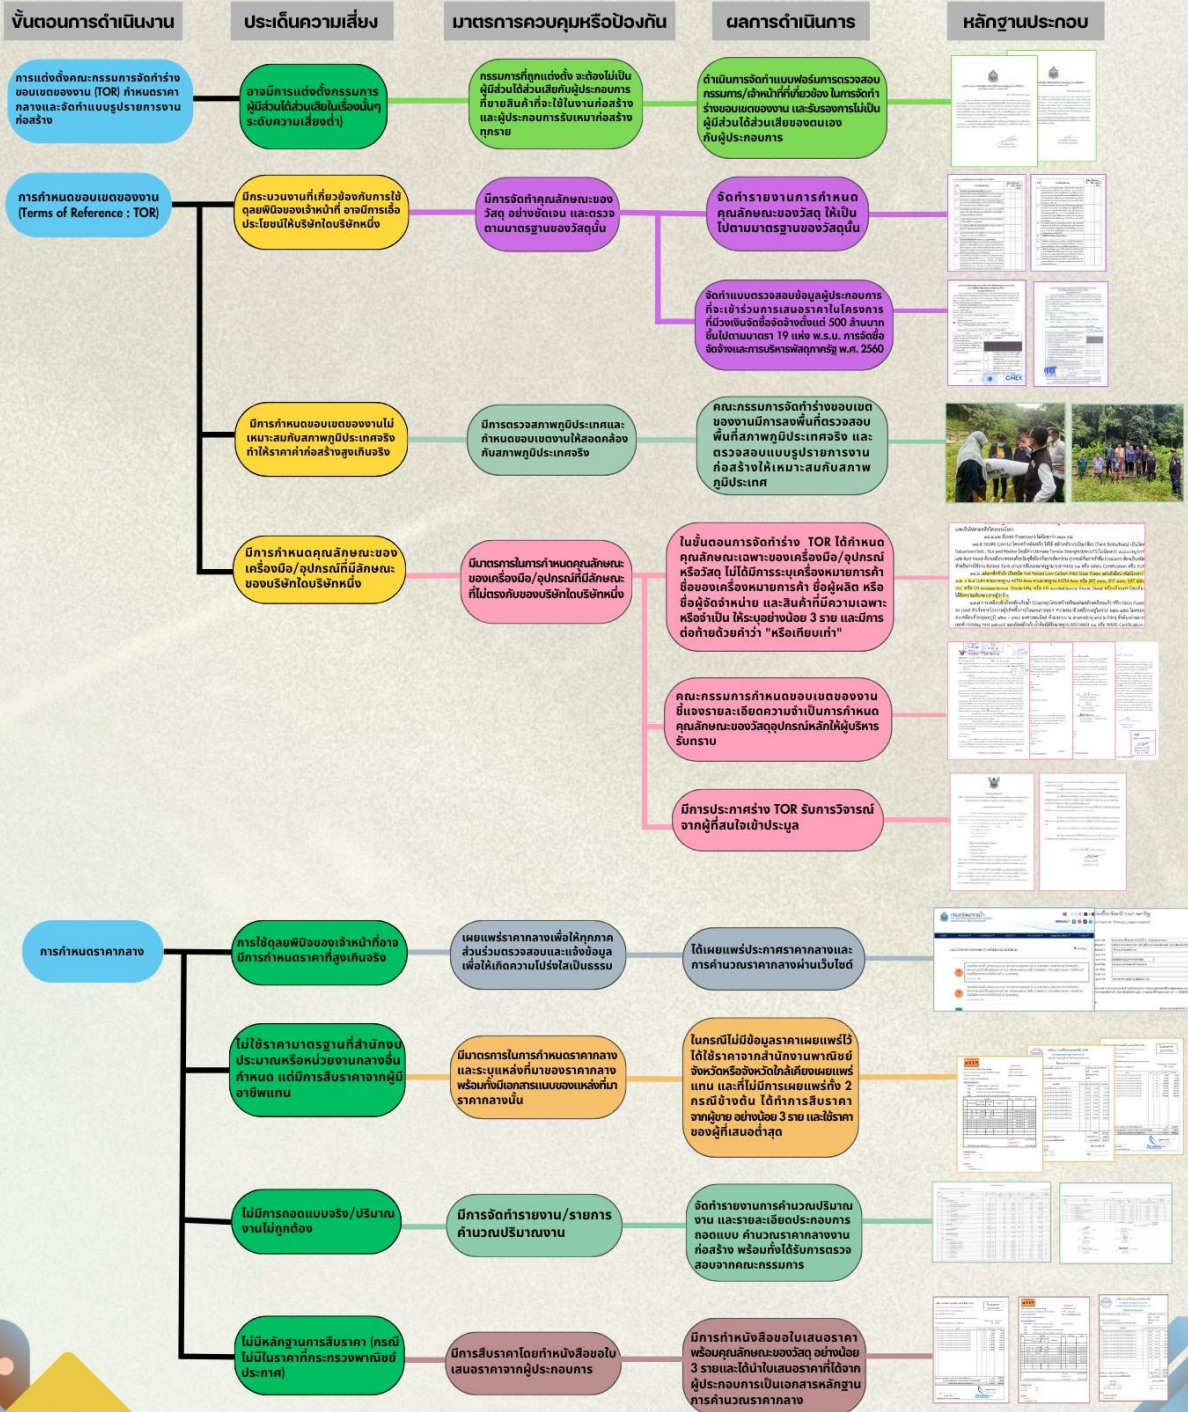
ขั้นตอนการดำเนินงาน

ประเด็นความเสี่ยง

มาตรการควบคุมหรือป้องกัน

ผลการดำเนินการ

หลักฐานประกอบ

การแต่งตั้งคณะกรรมการจัดทำร่างขอบเขตของงาน (TOR) กำหนดราคากลางและจัดทำแบบรูปรายการงานก่อสร้าง

อาจมีการแต่งตั้งกรรมการผู้มีส่วนได้ส่วนเสียในเรื่องนั้นๆ ระดับความเสี่ยงต่ำ)

กรรมการที่ถูกแต่งตั้ง จะต้องไม่เป็นผู้มีส่วนได้ส่วนเสียกับผู้ประกอบการที่ขายสินค้าที่จะใช้ในงานก่อสร้างและผู้ประกอบการรับเหมาก่อสร้างทุกราย

ดำเนินการจัดทำแบบฟอร์มการตรวจสอบกรรมการ/เจ้าหน้าที่ที่เกี่ยวข้อง ในการจัดทำร่างขอบเขตของงาน และรับรองการไม่เป็นผู้มีส่วนได้ส่วนเสียของตนเองกับผู้ประกอบการ

การกำหนดขอบเขตของงาน (Terms of Reference : TOR)

มีกระบวนการที่เกี่ยวข้องกับการใช้ดุลยพินิจของเจ้าหน้าที่ อาจมีการเอื้อประโยชน์ให้บริษัทใดบริษัทหนึ่ง

มีการจัดทำคุณลักษณะของวัสดุ อย่างชัดเจน และตรวจตามมาตรฐานของวัสดุนั้น

จัดทำรายงานการกำหนดคุณลักษณะของวัสดุ ให้เป็นไปตามมาตรฐานของวัสดุนั้น

จัดทำแบบตรวจสอบข้อมูลผู้ประกอบการที่จะเข้าร่วมการเสนอราคาในโครงการที่มีวงเงินจัดซื้อจัดจ้างตั้งแต่ 500 ล้านบาทขึ้นไปตามมาตรา 19 แห่ง พ.ร.บ. การจัดซื้อจัดจ้างและการบริหารพัสดุภาครัฐ พ.ศ. 2560

มีการกำหนดขอบเขตของงานไม่เหมาะสมกับสภาพภูมิประเทศจริง ทำให้ราคาค่าก่อสร้างสูงเกินจริง

มีการตรวจสภาพภูมิประเทศและกำหนดขอบเขตงานให้สอดคล้องกับสภาพภูมิประเทศจริง

คณะกรรมการจัดทำร่างขอบเขตของงานมีการลงพื้นที่ตรวจสอบพื้นที่สภาพภูมิประเทศจริง และตรวจสอบแบบรูปรายการงานก่อสร้างให้เหมาะสมกับสภาพภูมิประเทศ

มีการกำหนดคุณลักษณะของเครื่องมือ/อุปกรณ์ที่มีลักษณะของบริษัทใดบริษัทหนึ่ง

มีมาตรการในการกำหนดคุณลักษณะของเครื่องมือ/อุปกรณ์ที่มีลักษณะที่ไม่ตรงกับของบริษัทใดบริษัทหนึ่ง

ในขั้นตอนการจัดทำร่าง TOR ได้กำหนดคุณลักษณะเฉพาะของเครื่องมือ/อุปกรณ์หรือวัสดุ ไม่ได้มีการระบุเครื่องหมายการค้า ชื่อของเครื่องหมายการค้า ชื่อผลิต หรือชื่อผู้จัดจำหน่าย และสินค้าที่มีความเฉพาะหรือจำเป็น ให้ระบุอย่างน้อย 3 ราย และมีการต่อท้ายด้วยคำว่า "หรือเทียบเท่า"

คณะกรรมการกำหนดขอบเขตของงานชี้แจงรายละเอียดความจำเป็นการกำหนดคุณลักษณะของวัสดุอุปกรณ์หลักให้ผู้บริหารรับทราบ

มีการประกาศร่าง TOR รับการวิจารณ์จากผู้ที่สนใจเข้าประมูล

การกำหนดราคากลาง

การใช้ดุลยพินิจของเจ้าหน้าที่อาจมีการกำหนดราคาที่สูงเกินจริง

เผยแพร่ราคากลางเพื่อให้ทุกภาคส่วนร่วมตรวจสอบและแจ้งข้อมูลเพื่อให้เกิดความโปร่งใสเป็นธรรม

ได้เผยแพร่ประกาศราคากลางและการคำนวณราคากลางผ่านเว็บไซต์

ไม่ใช้ราคามาตรฐานที่สำนักงบประมาณหรือหน่วยงานกลางอื่นกำหนด แต่มีการสืบราคาจากผู้มีอาชีพแทน

มีมาตรการในการกำหนดราคากลางและระบุแหล่งที่มาของราคากลางพร้อมทั้งมีเอกสารแนบของแหล่งที่มาราคากลางนั้น

ในกรณีไม่มีข้อมูลราคาเผยแพร่ไว้ ได้ใช้ราคาจากสำนักงานพาณิชย์จังหวัดหรือจังหวัดใกล้เคียงเผยแพร่แทน และที่ไม่มีการเผยแพร่ทั้ง 2 กรณีข้างต้น ได้ทำการสืบราคาจากผู้ขาย อย่างน้อย 3 ราย และใช้ราคาของผู้ที่เสนอต่ำสุด

ไม่มีการถอดแบบจริง/ปริมาณงานไม่ถูกต้อง

มีการจัดทำรายงาน/รายการคำนวณปริมาณงาน

จัดทำรายงานการคำนวณปริมาณงาน และรายละเอียดประกอบการถอดแบบ คำนวณราคากลางงานก่อสร้าง พร้อมทั้งได้รับการตรวจสอบจากคณะกรรมการ

ไม่มีหลักฐานการสืบราคา (กรณีไม่มีในราคาที่กระทรวงพาณิชย์ประกาศ)

มีการสืบราคาโดยทำหนังสือขอใบเสนอราคาจากผู้ประกอบการ

มีการทำหนังสือขอใบเสนอราคาพร้อมคุณลักษณะของวัสดุ อย่างน้อย 3 รายและได้นำใบเสนอราคาที่ได้จากผู้ประกอบการเป็นเอกสารหลักฐานการคำนวณราคากลาง